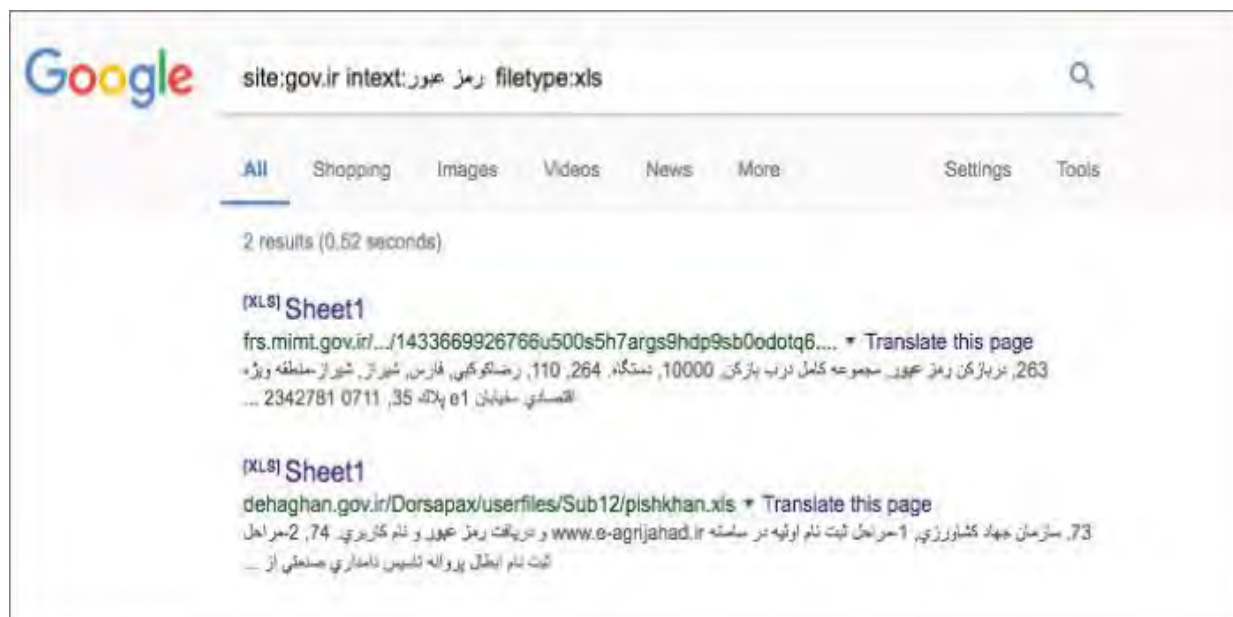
Google

site:gov.ir intext:رمز عبور filetype:xls

All Shopping Images Videos News More Settings Tools

2 results (0,52 seconds)

[XLS] Sheet1
frs.mimt.gov.ir/.../1433669926766u500s5h7args9hdp9sb0odotq6.... ▾ Translate this page
263, درباز کن رمز عبور مجموعه کامل درب بازکن, 10000, دستگاه, 264, 110, رضاکوکبی, فارس, شیراز, شیراز-منطقه ویژه اقتصادی -خیابان e1 پلاک 35, 0711 2342781 ...

[XLS] Sheet1
dehaghan.gov.ir/Dorsapax/userfiles/Sub12/pishkhan.xls ▾ Translate this page
73, سازمان جهاد کشاورزی, 1-مراحل ثبت نام اولیه در سامانه www.e-agrijahad.ir و دریافت رمز عبور و نام کاربری, 74, 2-مراحل ثبت نام ابطال پروانه تاسیس دامداری صنعتی از ...